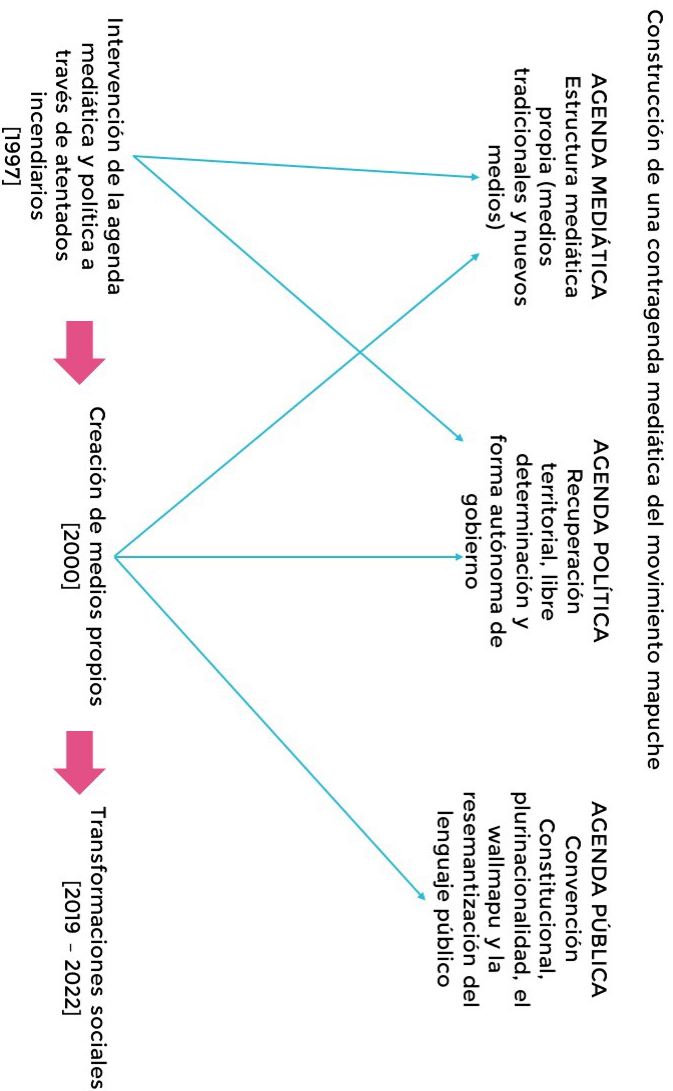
Construcción de una contragenda mediática del movimiento mapuche

AGENDA MEDIÁTICA
Estructura mediática propia (medios tradicionales y nuevos medios)

AGENDA POLÍTICA
Recuperación territorial, libre determinación y forma autónoma de gobierno

AGENDA PÚBLICA
Convención Constitucional, plurinacionalidad, el wallmapu y la resemantización del lenguaje público

Intervención de la agenda mediática y política a través de atentados incendiarios
[1997]

Creación de medios propios
[2000]

Transformaciones sociales
[2019 - 2022]